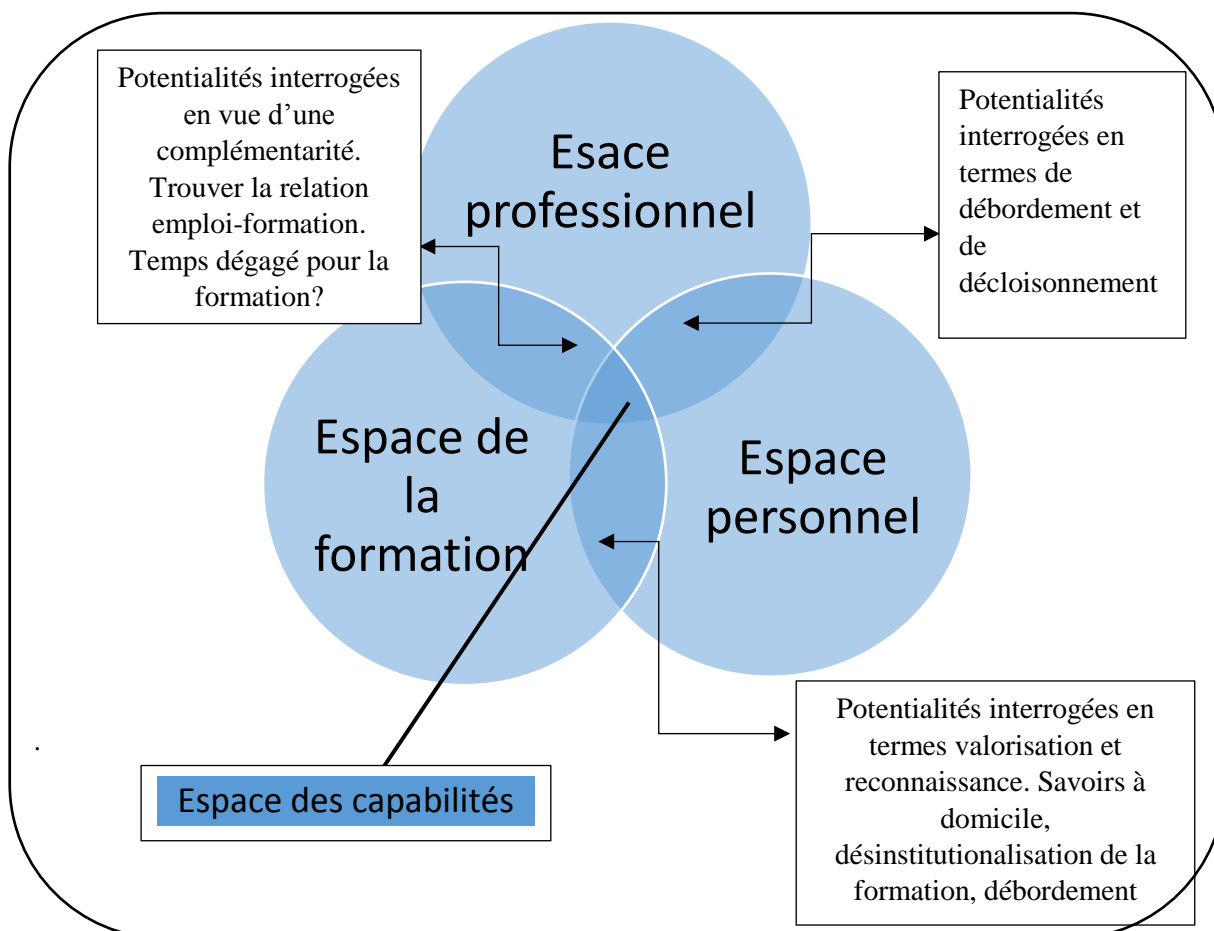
Potentialités interrogées en vue d'une complémentarité. Trouver la relation emploi-formation. Temps dégagé pour la formation?

Esace professionnel

Potentialités interrogées en termes de débordement et de décloisonnement

Espace de la formation

Espace personnel

Espace des capabilités

Potentialités interrogées en termes valorisation et reconnaissance. Savoirs à domicile, désinstitutionalisation de la formation, débordement